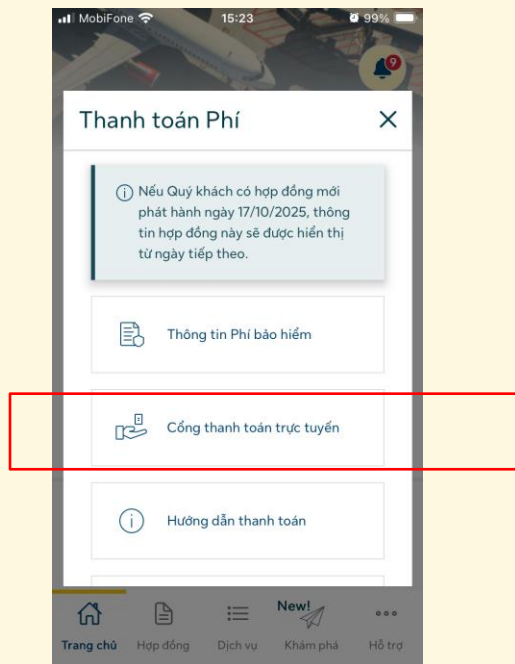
MobiFone 15:23 99%

9

Thanh toán Phí

Nếu Quý khách có hợp đồng mới phát hành ngày 17/10/2025, thông tin hợp đồng này sẽ được hiển thị từ ngày tiếp theo.

Thông tin Phí bảo hiểm

Cổng thanh toán trực tuyến

Hướng dẫn thanh toán

New!

Trang chủ Hợp đồng Dịch vụ Khám phá Hỗ trợ